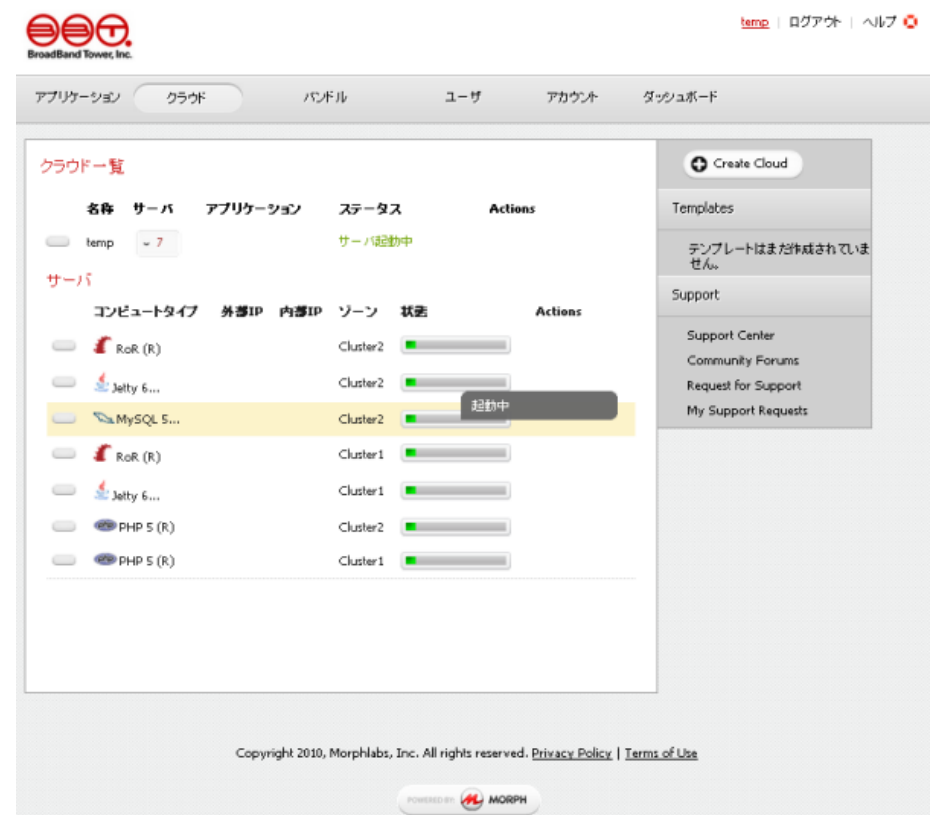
BroadBand Tower, Inc.

temp | ログアウト | ヘルプ

アプリケーション クラウド バンドル ユーザ アカウント ダッシュボード

クラウド一覧

| 名称 | サーバ | アプリケーション | ステータス | Actions |
|---|---|---|---|---|
| temp | 7 | | サーバ起動中 | |

サーバ

| コンピュートタイプ | 外部IP | 内部IP | ゾーン | 状態 | Actions |
|---|---|---|---|---|---|
| RoR (R) | | | Cluster2 | | |
| Jetty 6... | | | Cluster2 | | |
| MySQL 5... | | | Cluster2 | | |
| RoR (R) | | | Cluster1 | | |
| Jetty 6... | | | Cluster1 | | |
| PHP 5 (R) | | | Cluster2 | | |
| PHP 5 (R) | | | Cluster1 | | |

起動中

Create Cloud

Templates

テンプレートはまだ作成されていません。

Support

Support Center
Community Forums
Request for Support
My Support Requests

Copyright 2010, Morphlabs, Inc. All rights reserved. Privacy Policy | Terms of Use

POWERED BY MORPH